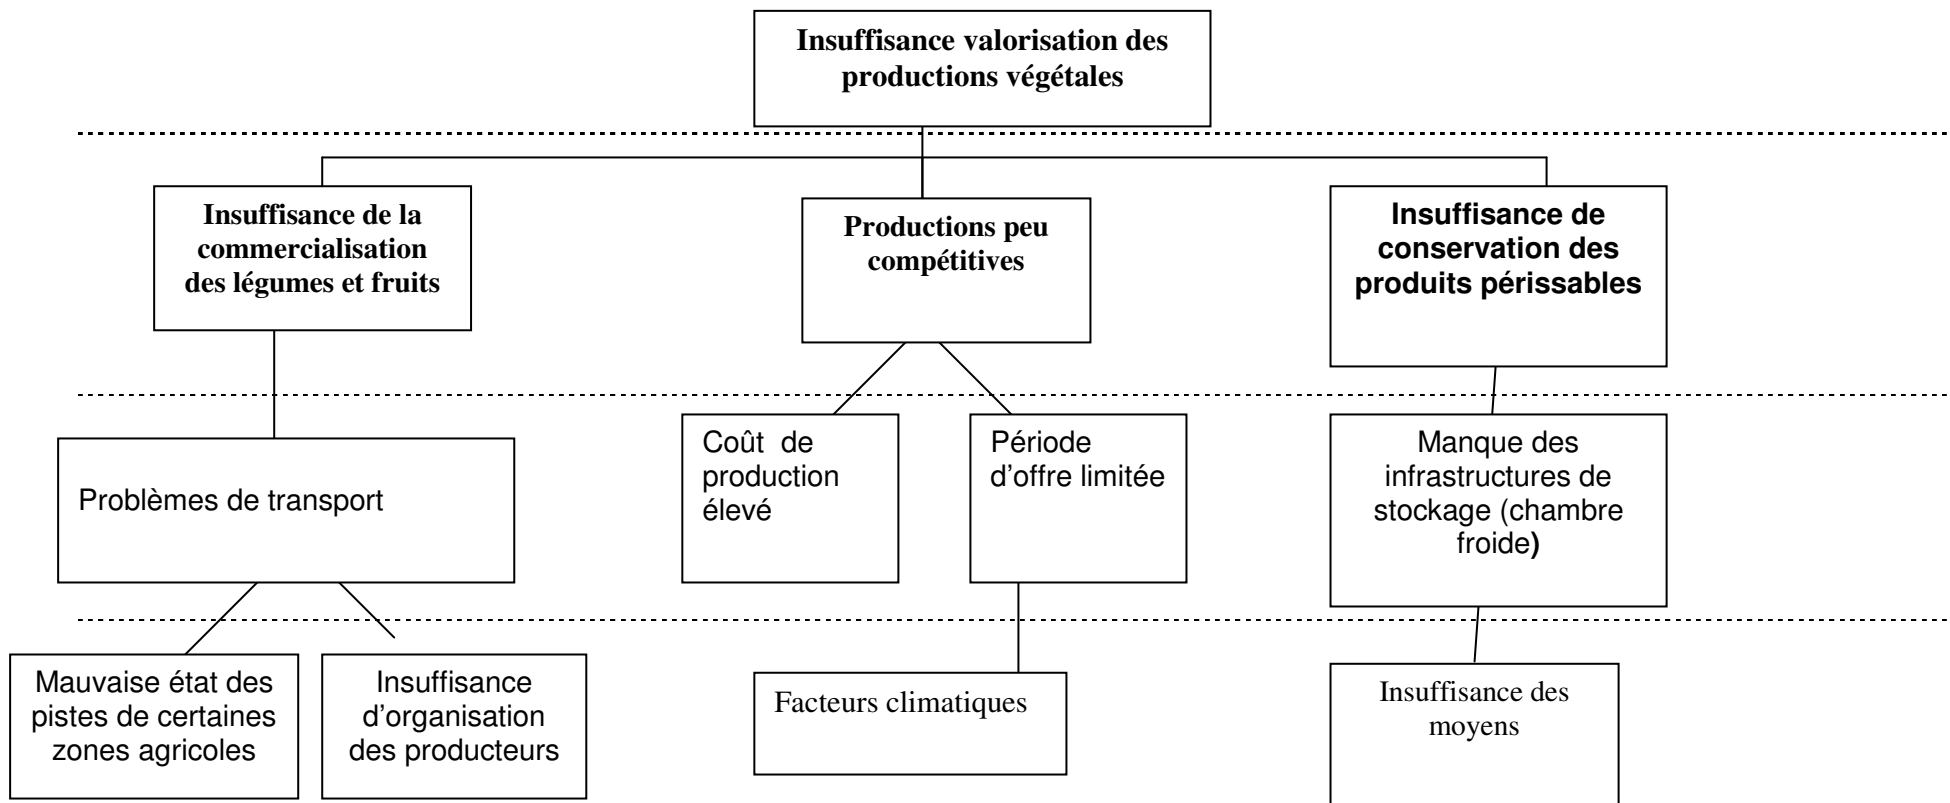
Insuffisance valorisation des productions végétales

Insuffisance de la commercialisation des légumes et fruits

Productions peu compétitives

Insuffisance de conservation des produits périssables

Problèmes de transport

Coût de production élevé

Période d'offre limitée

Manque des infrastructures de stockage (chambre froide)

Mauvaise état des pistes de certaines zones agricoles

Insuffisance d'organisation des producteurs

Facteurs climatiques

Insuffisance des moyens